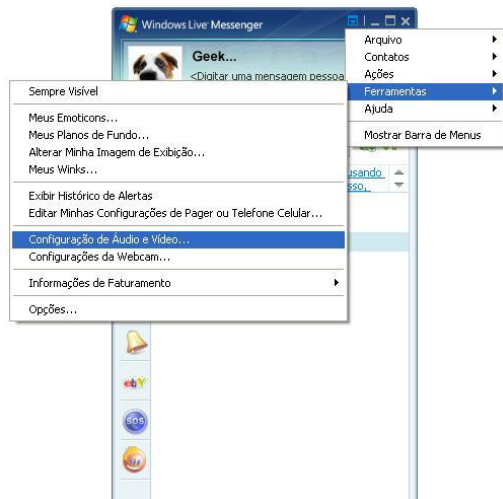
Windows Live Messenger

Geek...

<Digitar uma mensagem pessoa

Arquivo
Contatos
Ações
Ferramentas
Ajuda

Mostrar Barra de Menus

Sempre Visível

Meus Emoticons...
Meus Planos de Fundo...
Alterar Minha Imagem de Exibição...
Meus Winks...

Exibir Histórico de Alertas
Editar Minhas Configurações de Pager ou Telefone Celular...

Configuração de Áudio e Vídeo...
Configurações da Webcam...

Informações de Faturamento

Opções...

usando
sso,

ebY

SOS